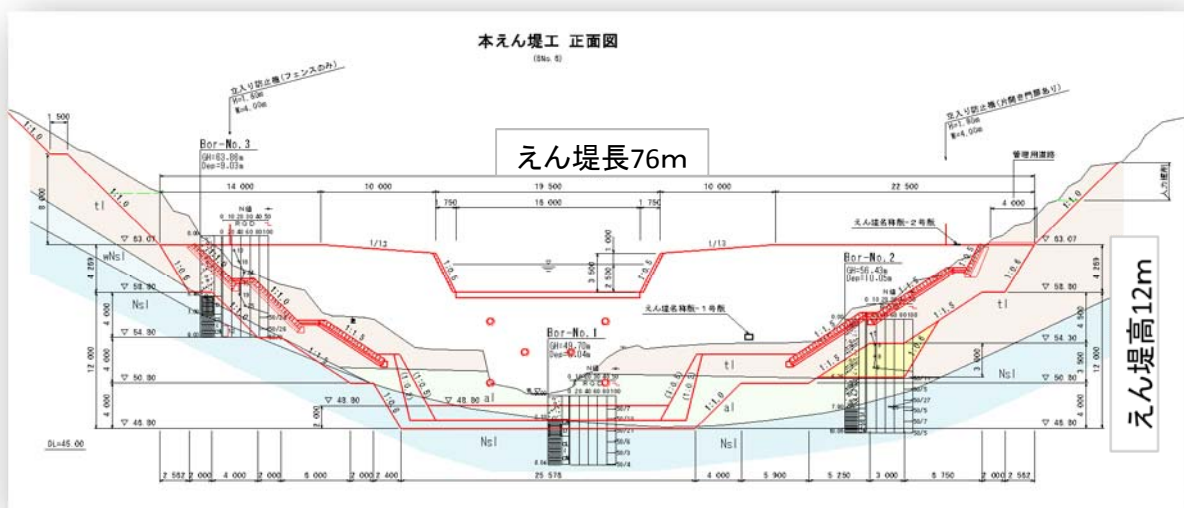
本えん堤工 正面図

立入り防止柵(フェンスのみ)
H=1.80m
W=4.00m

立入り防止柵(片開き門扉あり)
H=1.80m
W=4.00m

えん堤長76m

えん堤高12m

Bor-No.3
GH=63.86m
Dep=9.03m

Bor-No.2
GH=56.43m
Dep=10.05m

Bor-No.1
GH=49.70m
Dep=9.04m

管理用道路

えん堤名称板-2号板

えん堤名称板-1号板

14 000
10 000
19 500
10 000
22 500
750
15 000
1 750
4 000
1 500

1:1.0
1:0.6
1:1.5
1/13
1/13

▽ 63.07
▽ 58.80
▽ 54.80
▽ 54.30
▽ 50.80
▽ 48.80
▽ 46.80
▽ 45.80

tl
wNsl
Nsl
al
Nsl

DL=45.00

2 557
2 000
4 000
2 000
6 000
2 000
2 400
25 575
4 000
5 900
5 250
3 000
5 750
2 000
2 552